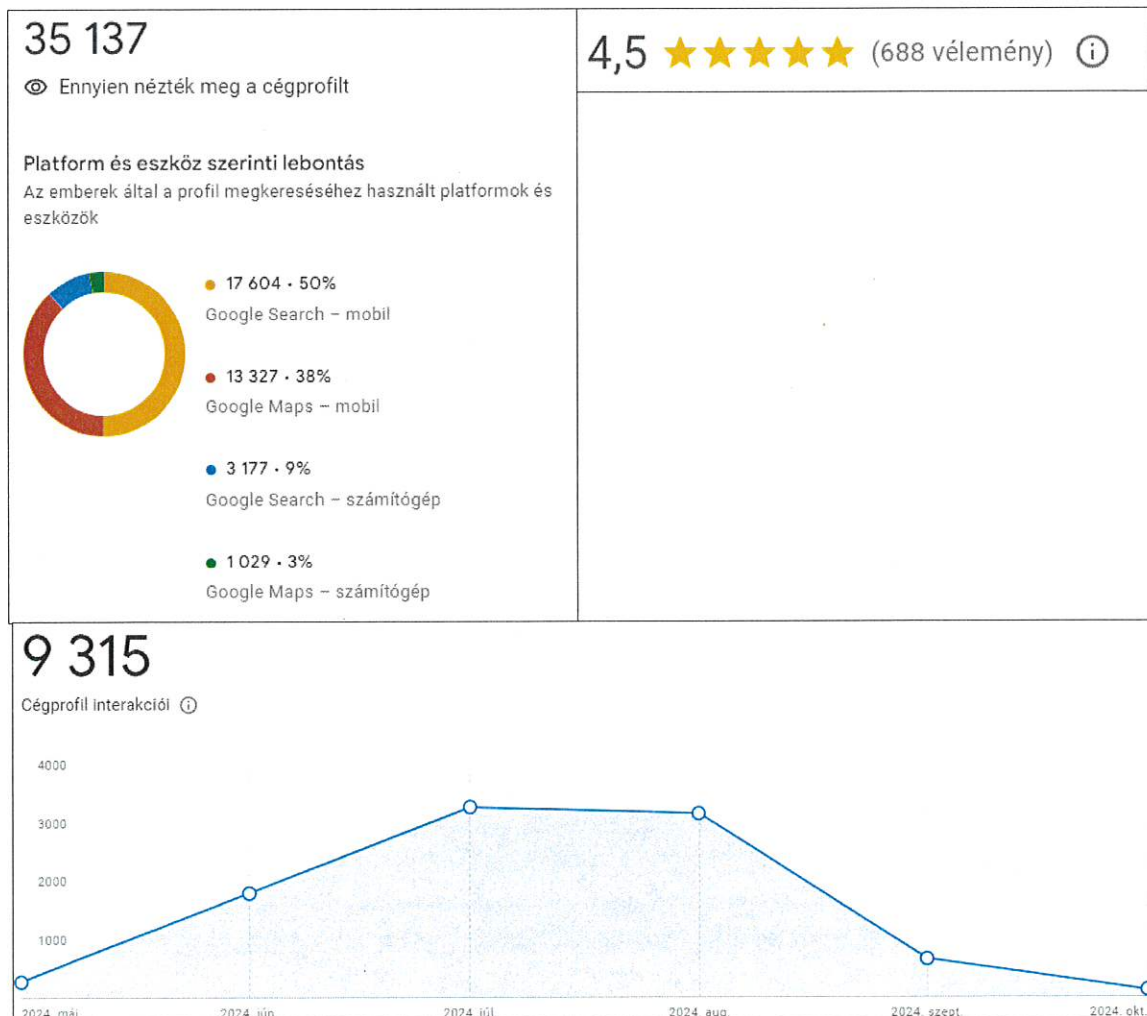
35 137

Ennyien nézték meg a cégprofilt

Platform és eszköz szerinti lebontás

Az emberek által a profil megkereséséhez használt platformok és eszközök

17 604 · 50%
Google Search – mobil

13 327 · 38%
Google Maps – mobil

3 177 · 9%
Google Search – számítógép

1 029 · 3%
Google Maps – számítógép

4,5 (688 vélemény)

9 315

Cégprofil interakciói

4000
3000
2000
1000

2024. máj.
2024. jún.
2024. júl.
2024. aug.
2024. szept.
2024. okt.